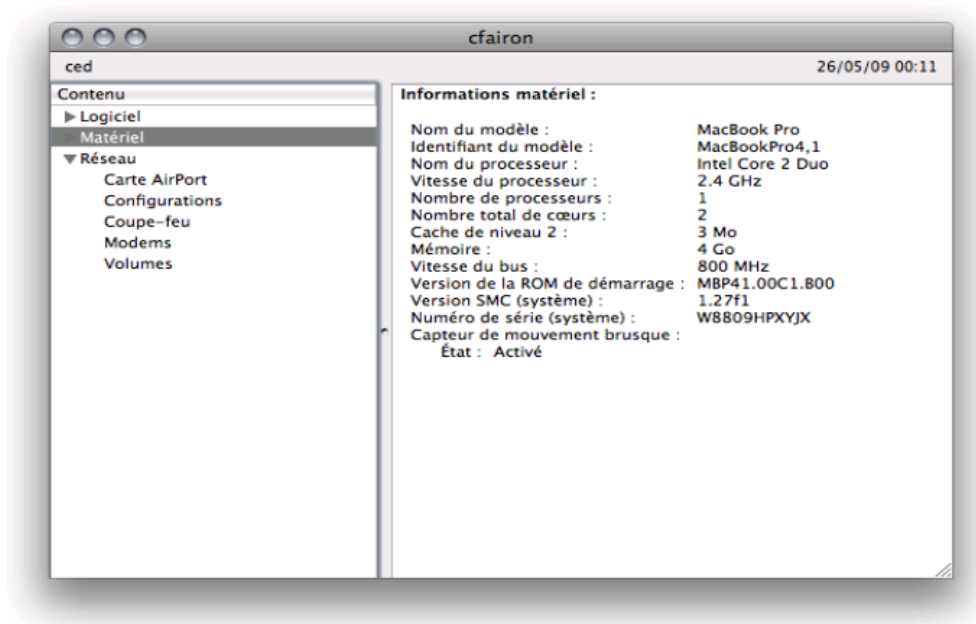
cfairon

ced

26/05/09 00:11

Contenu
▶ Logiciel
▶ Matériel
▼ Réseau
Carte AirPort
Configurations
Coupe-feu
Modems
Volumes

Informations matériel :

| | |
|---|---|
| Nom du modèle : | MacBook Pro |
| Identifiant du modèle : | MacBookPro4,1 |
| Nom du processeur : | Intel Core 2 Duo |
| Vitesse du processeur : | 2.4 GHz |
| Nombre de processeurs : | 1 |
| Nombre total de cœurs : | 2 |
| Cache de niveau 2 : | 3 Mo |
| Mémoire : | 4 Go |
| Vitesse du bus : | 800 MHz |
| Version de la ROM de démarrage : | MBP41.00C1.B00 |
| Version SMC (système) : | 1.27f1 |
| Numéro de série (système) : | W8809HPXYJX |
| Capteur de mouvement brusque : | |

État : Activé